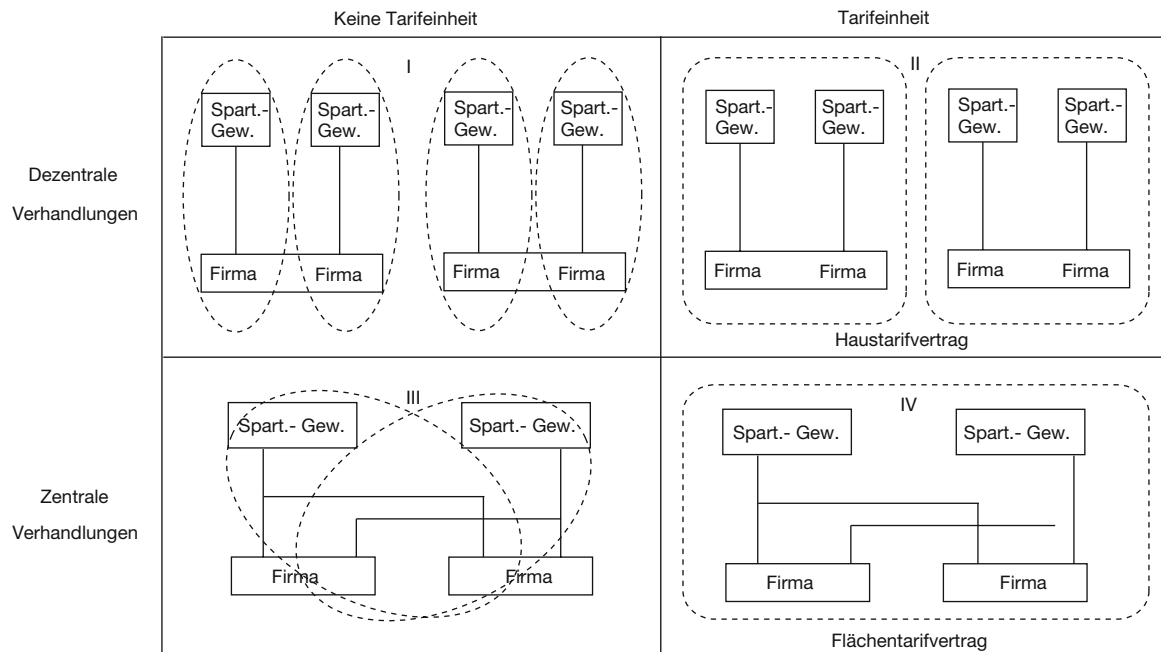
| | Keine Tarifeinheit | Tarifeinheit |
|---|---|---|
| Dezentrale Verhandlungen | I<br>Spart.-Gew. Spart.-Gew. Spart.-Gew. Spart.-Gew.<br>Firma Firma Firma Firma | II<br>Spart.-Gew. Spart.-Gew. Spart.-Gew. Spart.-Gew.<br>Firma Firma Firma Firma<br>Haustarifvertrag |
| Zentrale Verhandlungen | III<br>Spart.- Gew. Spart.- Gew.<br>Firma Firma | IV<br>Spart.- Gew. Spart.- Gew.<br>Firma Firma<br>Flächentarifvertrag |